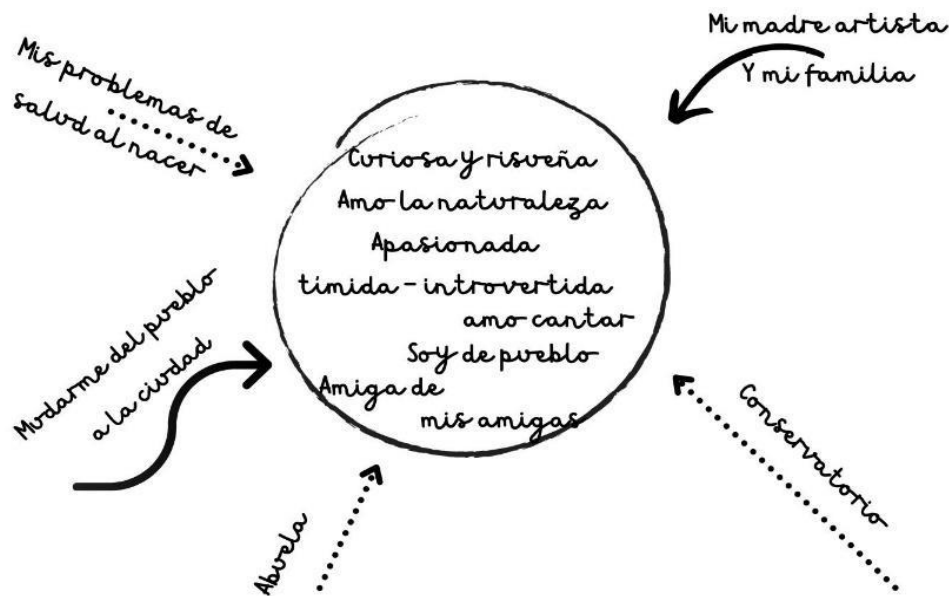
Mis problemas de salud al nacer

Mi madre artista
Y mi familia

Curiosa y risueña
Amo la naturaleza
Apasionada
timida - introvertida
amo cantar
Soy de pueblo
Amiga de mis amigas

Mudarme del pueblo a la ciudad

Abuela

Conservatorio